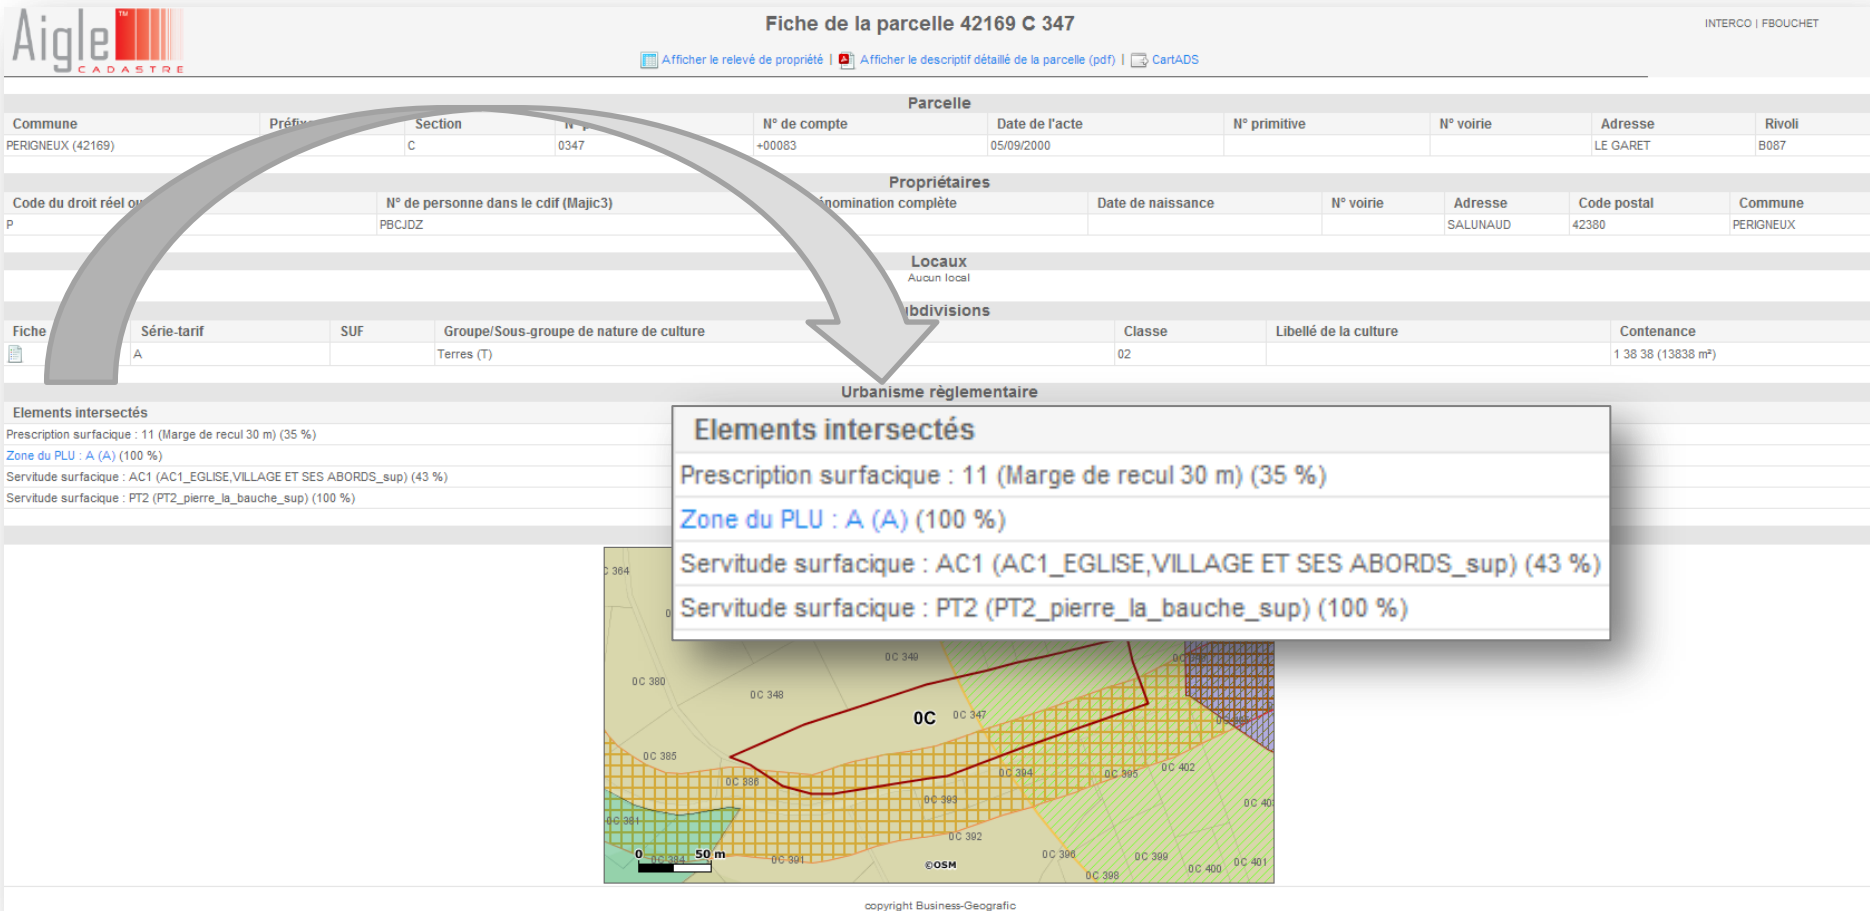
Aigle CADASTRE

Fiche de la parcelle 42169 C 347

INTERCO | FBOUCHET

Afficher le relevé de propriété | Afficher le descriptif détaillé de la parcelle (pdf) | CartADS

Parcelle

| Commune | Préfix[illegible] | Section | N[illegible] | N° de compte | Date de l'acte | N° primitive | N° voirie | Adresse | Rivoli |
|---|---|---|---|---|---|---|---|---|---|
| PERIGNEUX (42169) | | C | 0347 | +00083 | 05/09/2000 | | | LE GARET | B087 |

Propriétaires

| Code du droit réel o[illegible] | N° de personne dans le cdif (Majic3) | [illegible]nomination complète | Date de naissance | N° voirie | Adresse | Code postal | Commune |
|---|---|---|---|---|---|---|---|
| P | PBCJDZ | | | | SALUNAUD | 42380 | PERIGNEUX |

Locaux
Aucun local

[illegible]bdivisions

| Fiche | Série-tarif | SUF | Groupe/Sous-groupe de nature de culture | Classe | Libellé de la culture | Contenance |
|---|---|---|---|---|---|---|
| | A | | Terres (T) | 02 | | 1 38 38 (13838 m²) |

Urbanisme règlementaire

Elements intersectés
Prescription surfacique : 11 (Marge de recul 30 m) (35 %)
Zone du PLU : A (A) (100 %)
Servitude surfacique : AC1 (AC1_EGLISE,VILLAGE ET SES ABORDS_sup) (43 %)
Servitude surfacique : PT2 (PT2_pierre_la_bauche_sup) (100 %)

Elements intersectés
Prescription surfacique : 11 (Marge de recul 30 m) (35 %)
Zone du PLU : A (A) (100 %)
Servitude surfacique : AC1 (AC1_EGLISE,VILLAGE ET SES ABORDS_sup) (43 %)
Servitude surfacique : PT2 (PT2_pierre_la_bauche_sup) (100 %)

C 364
0C 349
0C 380
0C 348
0C
0C 347
0C 385
0C 386
0C 394
0C 395
0C 402
0C 393
0C 40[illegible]
0C 381
0C 392
0 50 m
0C 384
0C 391
©OSM
0C 396
0C 399
0C 401
0C 398
0C 400

copyright Business-Geografic